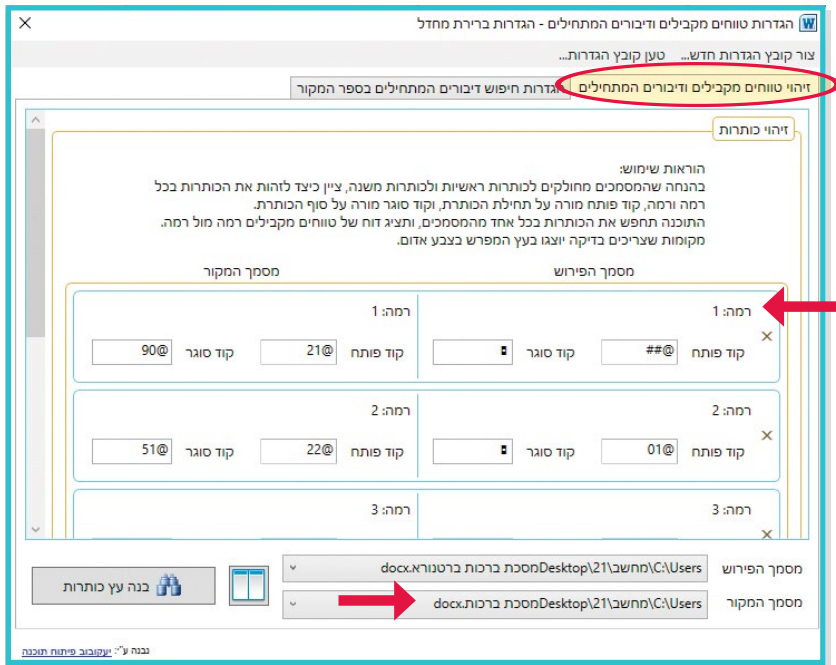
הגדרות טווחים מקבילים ודיבורים המתחילים - הגדרות ברירת מחדל

צור קובץ הגדרות חדש... טען קובץ הגדרות...

זיהוי טווחים מקבילים ודיבורים המתחילים | הגדרות חיפוש דיבורים המתחילים בספר המקור

זיהוי כותרות

הוראות שימוש:
בהנחה שהמסמכים מחולקים לכותרות ראשיות ולכותרות משנה, ציין כיצד לזהות את הכותרות בכל רמה ורמה, קוד פותח מורה על תחילת הכותרת, וקוד סוגר מורה על סוף הכותרת.
התוכנה תחפש את הכותרות בכל אחד מהמסמכים, ותציג דוח של טווחים מקבילים רמה מול רמה.
מקומות שצריכים בדיקה יוצגו בעץ המפרש בצבע אדום.

מסמך הפירוש | מסמך המקור

רמה: 1
קוד פותח @## קוד סוגר ¶
רמה: 1
קוד פותח @21 קוד סוגר @90

רמה: 2
קוד פותח @01 קוד סוגר ¶
רמה: 2
קוד פותח @22 קוד סוגר @51

רמה: 3
רמה: 3

מסמך הפירוש C:\Users\מחשב\21\Desktop\מסכת ברכות ברטנורא.docx
מסמך המקור C:\Users\מחשב\21\Desktop\מסכת ברכות.docx

בנה עץ כותרות

נבנה ע"י: יעקובוב פיתוח תוכנה